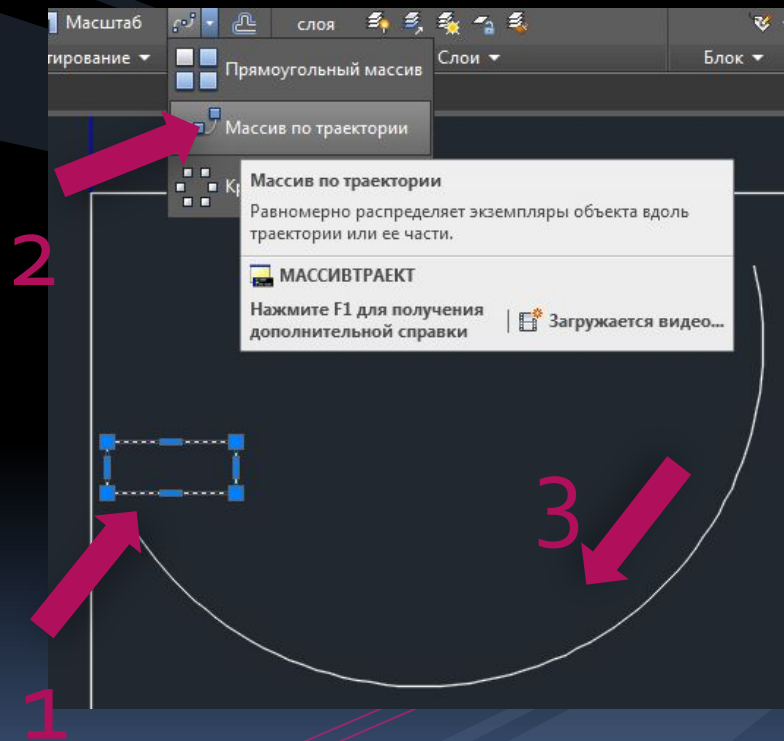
Масштаб
слоя
тирование ▾
Слои ▾
Блок ▾
Прямоугольный массив
Массив по траектории
Кр

Массив по траектории
Равномерно распределяет экземпляры объекта вдоль траектории или ее части.
МАССИВТРАЕКТ
Нажмите F1 для получения дополнительной справки
Загружается видео...

2
3
1